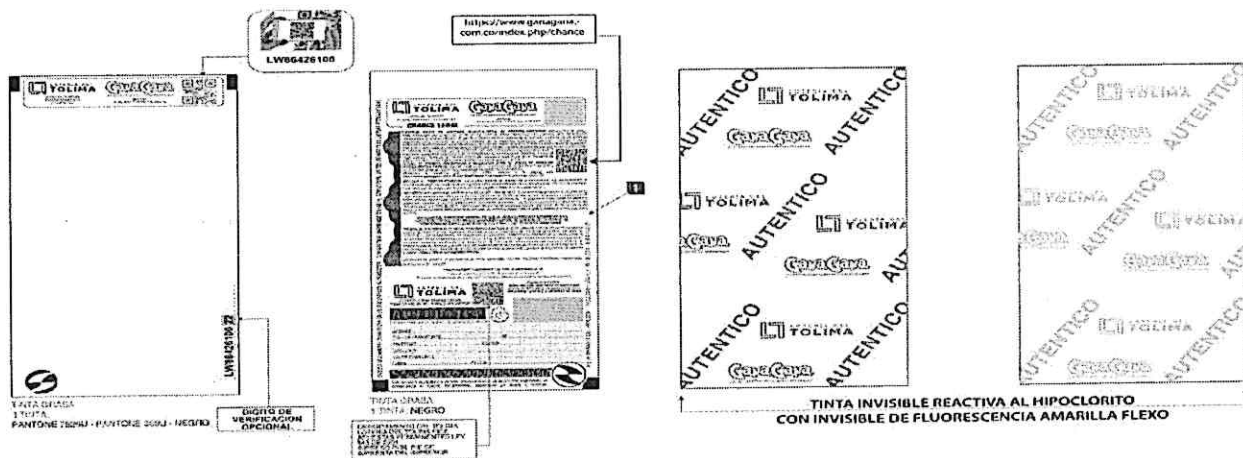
LW86426100

TOLIMA GanaGana

LW86426100 22

TINTA GRASA
1 TINTA
PANTONE 7620U - PANTONE 300U - NEGRO

DIGITO DE VERIFICACION OPCIONAL

https://www.ganagana.com.co/index.php/chance

TOLIMA GanaGana

CHANCE 13866

TOLIMA

TINTA GRASA
1 TINTA: NEGRO

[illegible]

TOLIMA
GanaGana
AUTENTICO
AUTENTICO
TOLIMA
AUTENTICO
GanaGana
TOLIMA
GanaGana
AUTENTICO
AUTENTICO
TOLIMA
GanaGana
AUTENTICO

TOLIMA
GanaGana
AUTENTICO
TOLIMA
AUTENTICO
TOLIMA
GanaGana
AUTENTICO
TOLIMA
GanaGana
AUTENTICO

TINTA INVISIBLE REACTIVA AL HIPOCLORITO
CON INVISIBLE DE FLUORESCENCIA AMARILLA FLEXO